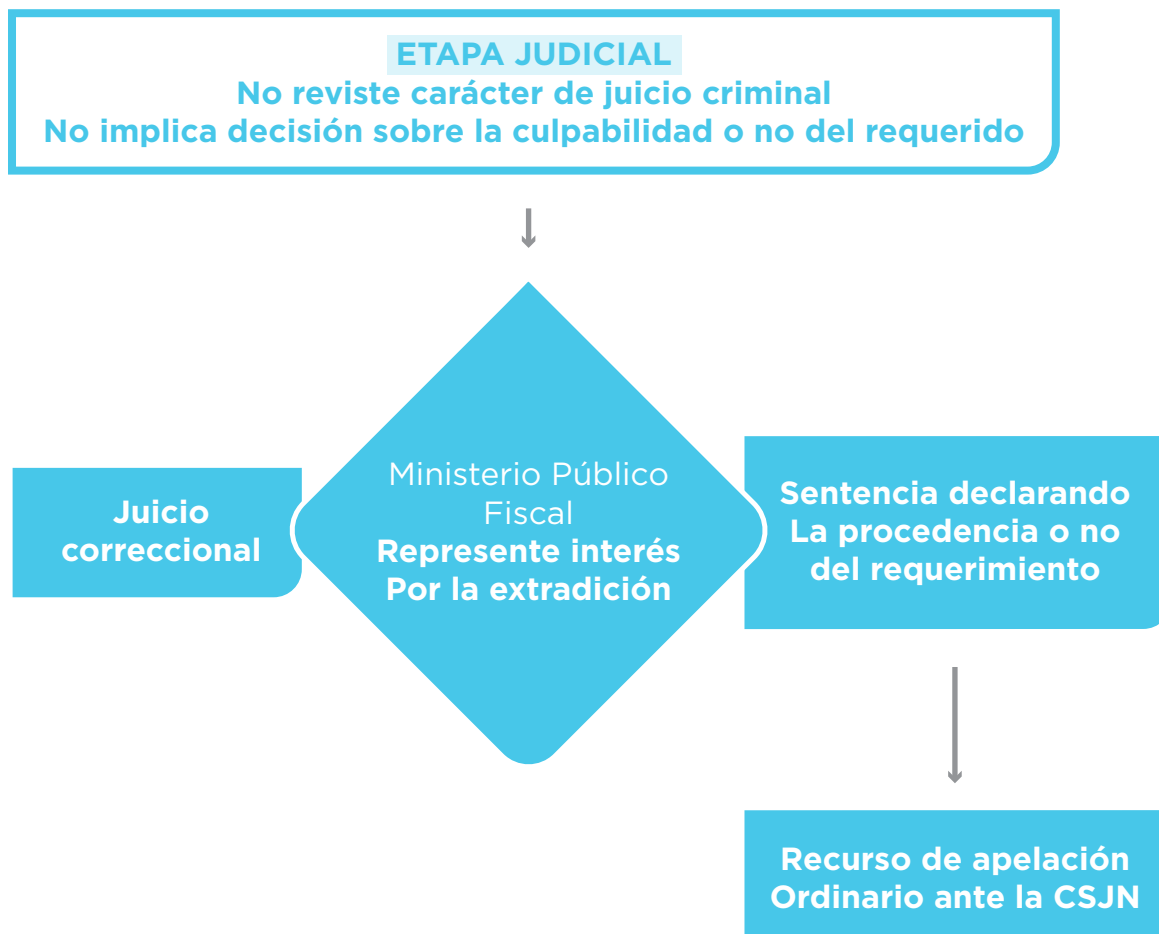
ETAPA JUDICIAL
No reviste carácter de juicio criminal
No implica decisión sobre la culpabilidad o no del requerido

Juicio correccional

Ministerio Público Fiscal
Represente interés Por la extradición

Sentencia declarando La procedencia o no del requerimiento

Recurso de apelación Ordinario ante la CSJN